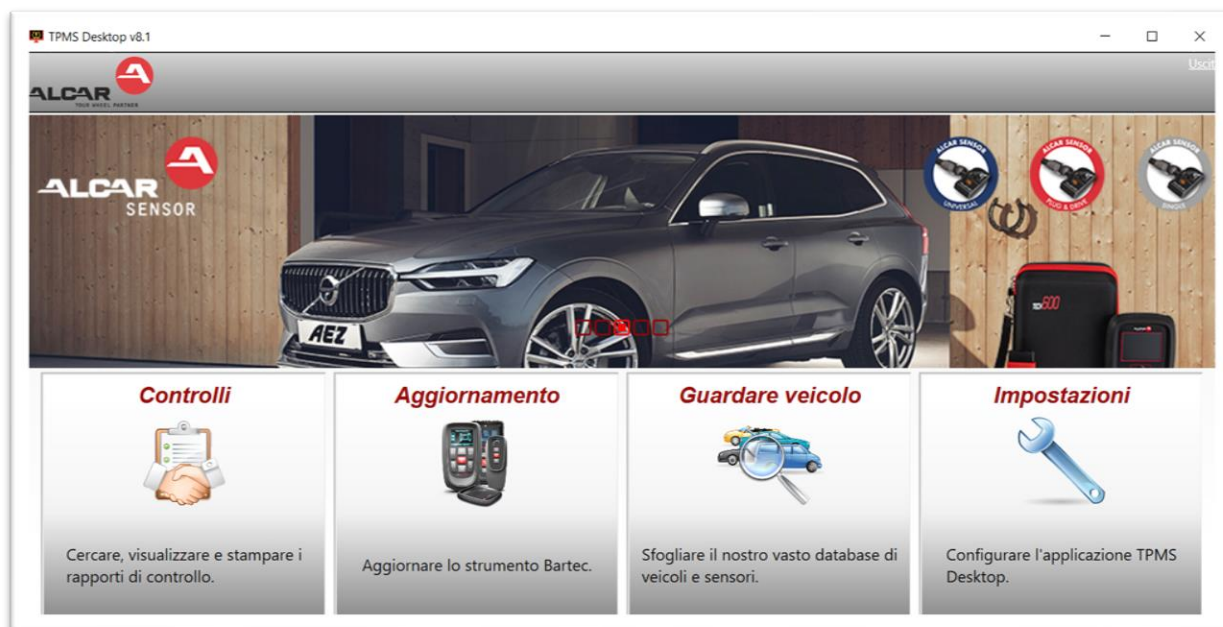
TPMS Desktop v8.1

Uscit

ALCAR
YOUR WHEEL PARTNER

ALCAR
SENSOR

ALCAR SENSOR UNIVERSAL

ALCAR SENSOR PLUG & DRIVE

ALCAR SENSOR SINGLE

AEZ

TECH600

Controlli

Cercare, visualizzare e stampare i rapporti di controllo.

Aggiornamento

Aggiornare lo strumento Bartec.

Guardare veicolo

Sfogliare il nostro vasto database di veicoli e sensori.

Impostazioni

Configurare l'applicazione TPMS Desktop.